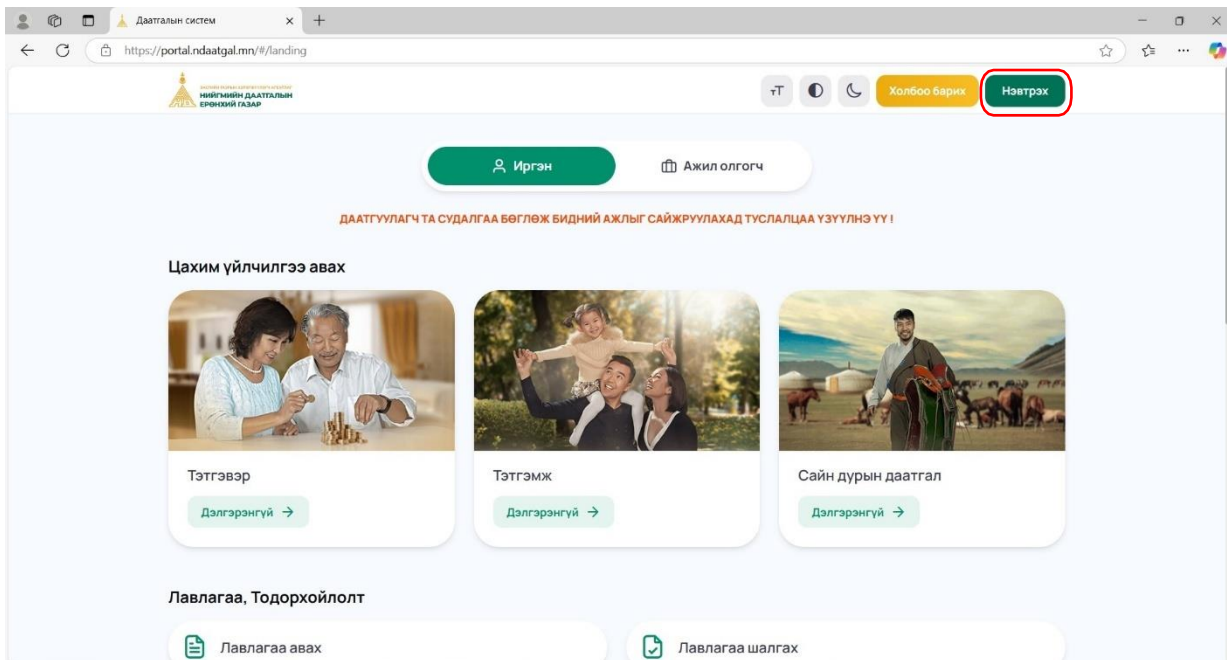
Даатгалын систем

https://portal.ndaatgal.mn/#/landing

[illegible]
НИЙГМИЙН ДААТГАЛЫН
ЕРӨНХИЙ ГАЗАР

тT

Холбоо барих

Нэвтрэх

Иргэн

Ажил олгогч

ДААТГУУЛАГЧ ТА СУДАЛГАА БӨГЛӨЖ БИДНИЙ АЖЛЫГ САЙЖРУУЛАХАД ТУСЛАЛЦАА ҮЗҮҮЛНЭ ҮҮ !

Цахим үйлчилгээ авах

Тэтгэвэр

Дэлгэрэнгүй →

Тэтгэмж

Дэлгэрэнгүй →

Сайн дурын даатгал

Дэлгэрэнгүй →

Лавлагаа, Тодорхойлолт

Лавлагаа авах

Лавлагаа шалгах